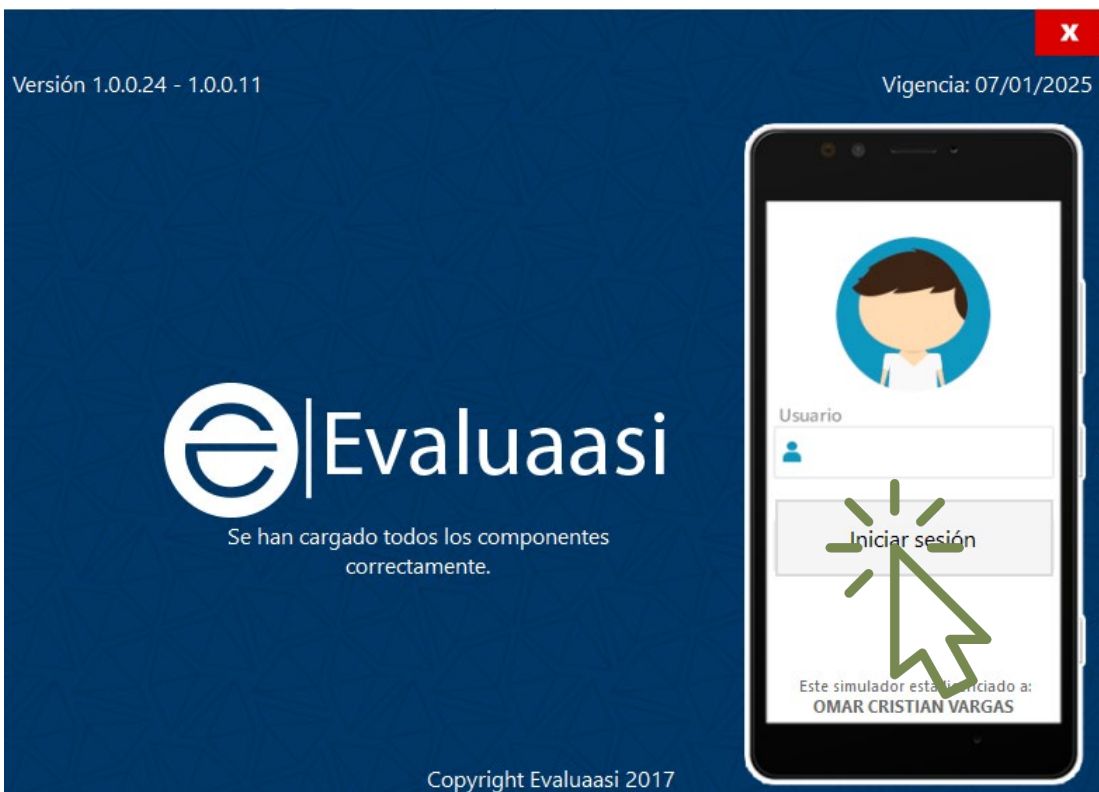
x

Versión 1.0.0.24 - 1.0.0.11

Vigencia: 07/01/2025

Evaluaasi

Se han cargado todos los componentes correctamente.

Usuario

Iniciar sesión

Este simulador est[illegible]ciado a:
OMAR CRISTIAN VARGAS

Copyright Evaluaasi 2017